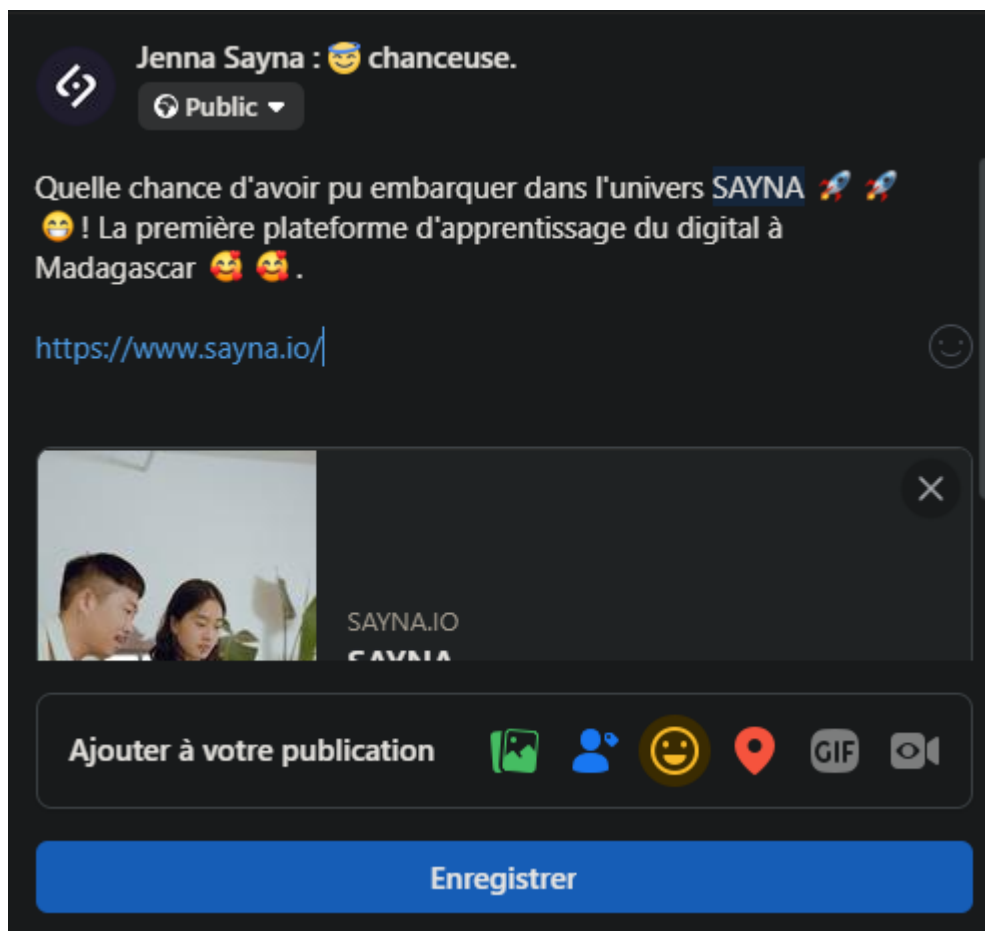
Jenna Sayna : 😇 chanceuse.
Public

Quelle chance d'avoir pu embarquer dans l'univers SAYNA 🚀 🚀 😁 ! La première plateforme d'apprentissage du digital à Madagascar 🥰 🥰 .

https://www.sayna.io/

SAYNA.IO
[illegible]

Ajouter à votre publication

GIF

Enregistrer